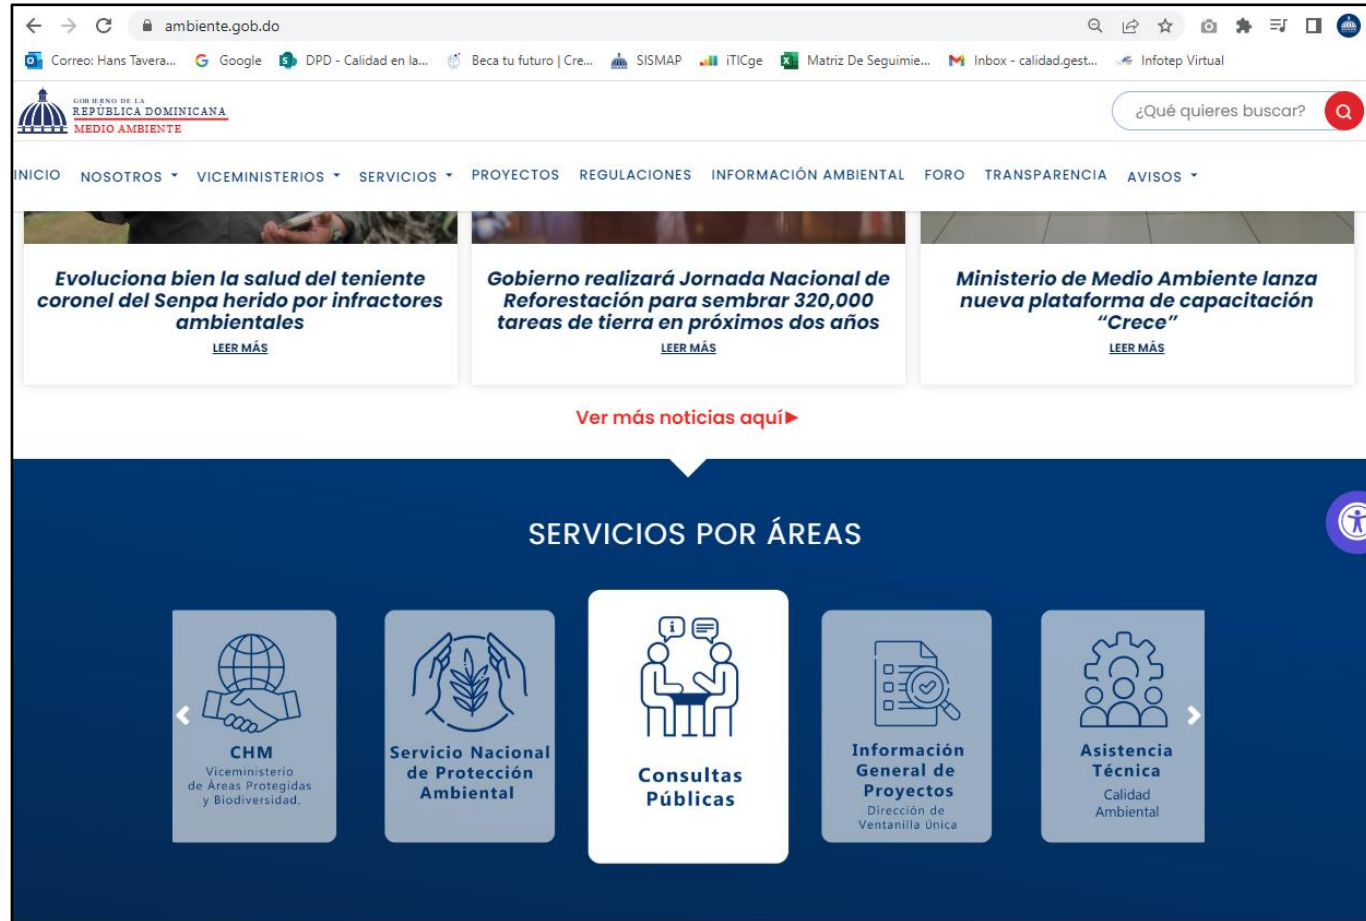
ambiente.gob.do

Correo: Hans Tavera... Google DPD - Calidad en la... Beca tu futuro | Cre... SISMAP iTICge Matriz De Seguimie... Inbox - calidad.gest... Infotep Virtual

GOBIERNO DE LA REPÚBLICA DOMINICANA MEDIO AMBIENTE

¿Qué quieres buscar?

INICIO NOSOTROS VICEMINISTERIOS SERVICIOS PROYECTOS REGULACIONES INFORMACIÓN AMBIENTAL FORO TRANSPARENCIA AVISOS

Evoluciona bien la salud del teniente coronel del Senpa herido por infractores ambientales
LEER MÁS

Gobierno realizará Jornada Nacional de Reforestación para sembrar 320,000 tareas de tierra en próximos dos años
LEER MÁS

Ministerio de Medio Ambiente lanza nueva plataforma de capacitación “Crece”
LEER MÁS

Ver más noticias aquí▶

SERVICIOS POR ÁREAS

CHM
Viceministerio de Áreas Protegidas y Biodiversidad.

Servicio Nacional de Protección Ambiental

Consultas Públicas

Información General de Proyectos
Dirección de Ventanilla Única

Asistencia Técnica
Calidad Ambiental